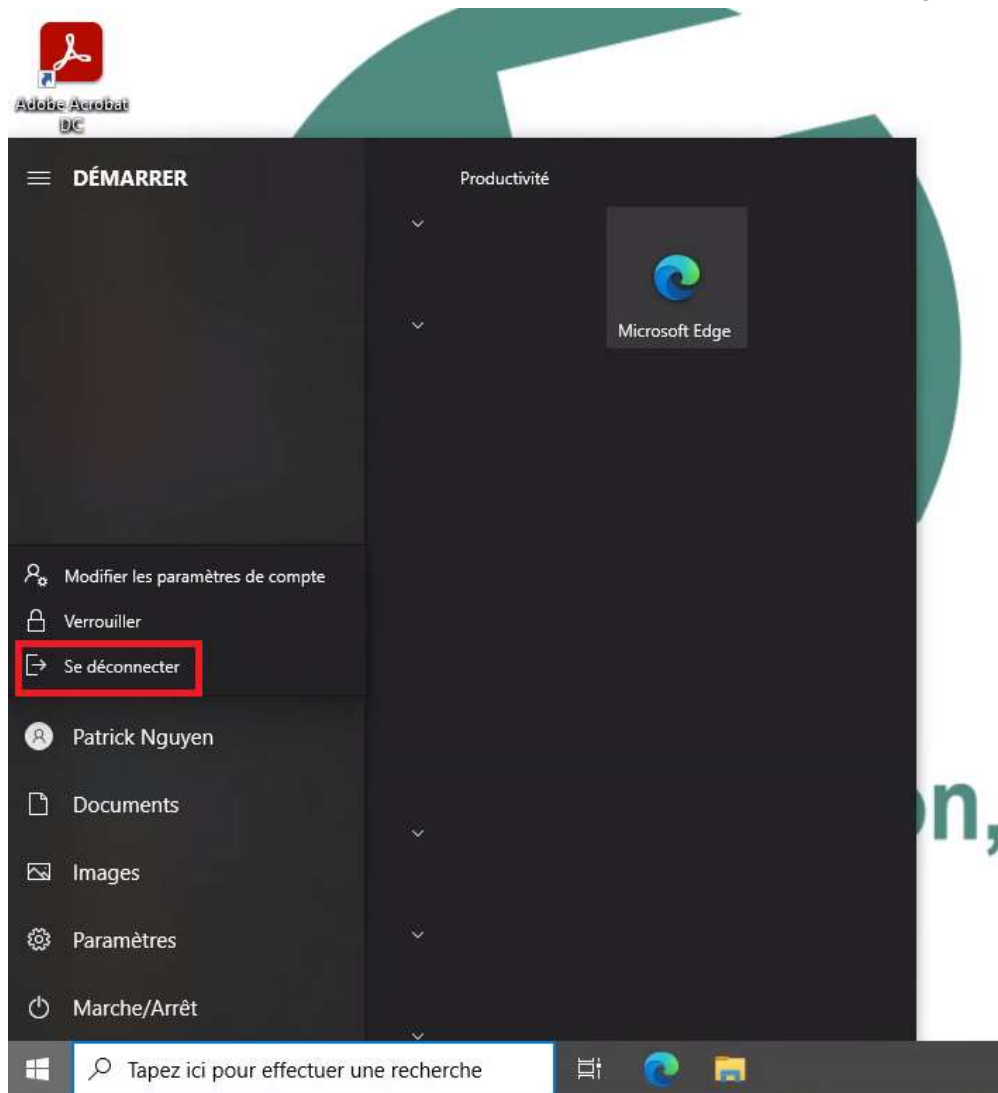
Adobe Acrobat DC

DÉMARRER

Productivité

Microsoft Edge

Modifier les paramètres de compte

Verrouiller

Se déconnecter

Patrick Nguyen

Documents

Images

Paramètres

Marche/Arrêt

on,

Tapez ici pour effectuer une recherche